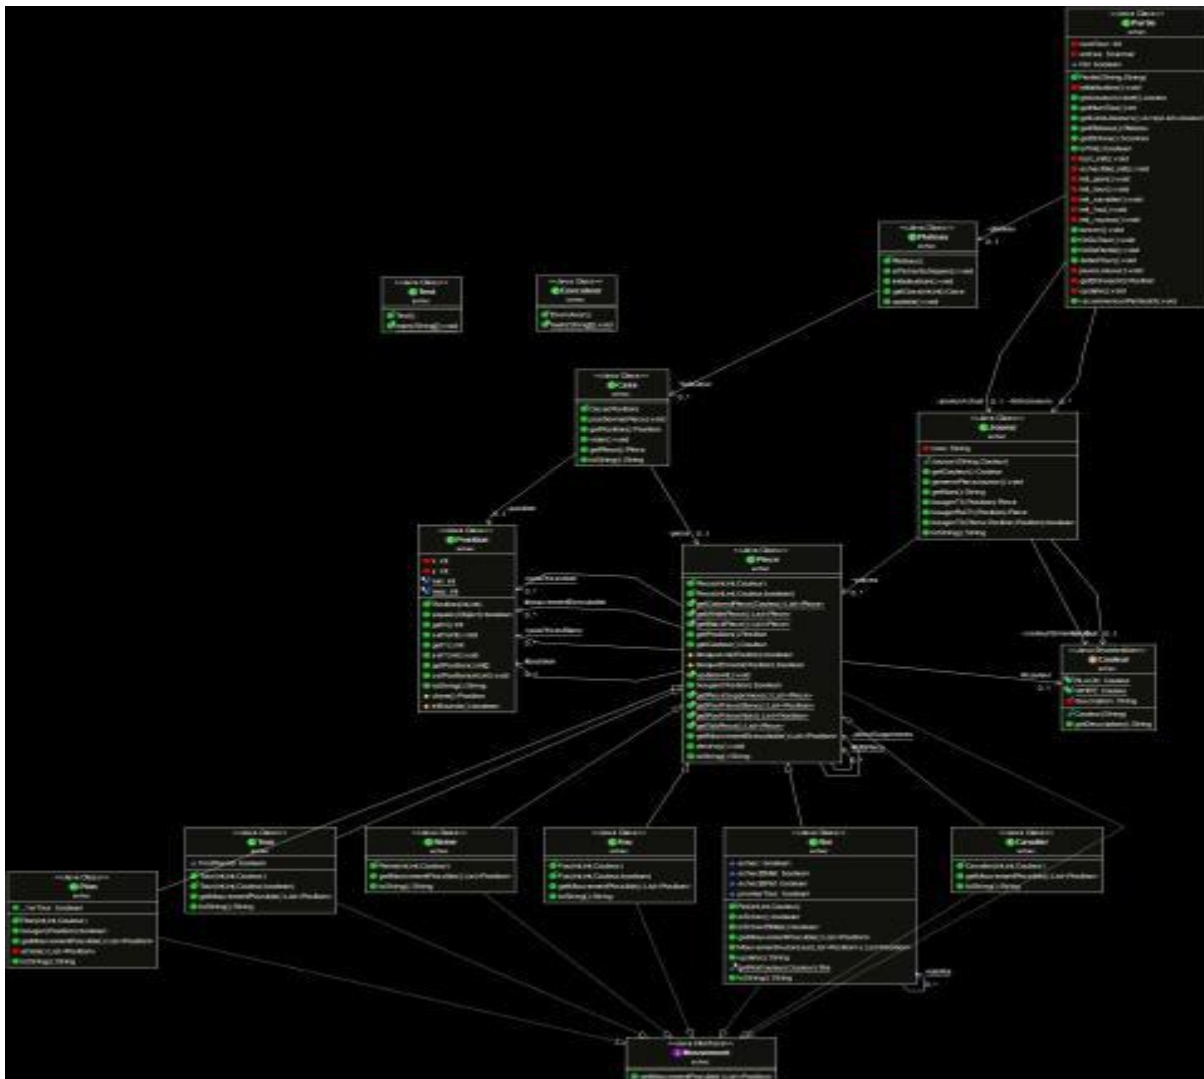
<<Java Class>>
Partie
echec

<<Java Class>>
Plateau
echec

<<Java Class>>
Test
echec
Test()
main(String[]):void

<<Java Class>>
Constantes
echec

<<Java Class>>
Case
echec

<<Java Class>>
Joueur
echec

<<Java Class>>
Position
echec

<<Java Class>>
Piece
echec

<<Java Enumeration>>
Couleur
echec

<<Java Class>>
Tour
echec

<<Java Class>>
Reine
echec

<<Java Class>>
Fou
echec

<<Java Class>>
Roi
echec

<<Java Class>>
Cavalier
echec

<<Java Class>>
Pion
echec

<<Java Interface>>
Mouvement
echec

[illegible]